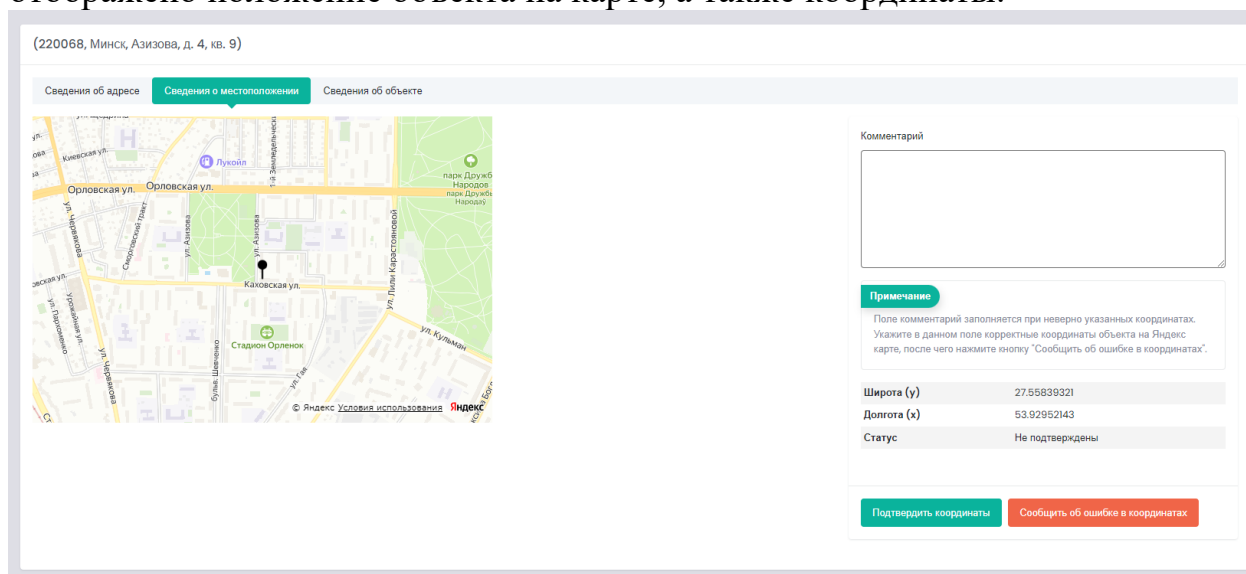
(220068, Минск, Азизова, д. 4, кв. 9)

Сведения об адресе | Сведения о местоположении | Сведения об объекте

Киевская ул.
Лукойл
1-й Земледельческий
парк Дружбы Народов
парк Дружбы Народаў
Орловская ул.
Орловская ул.
ул. Чернякова
Скорбинский тракт
ул. Азизова
ул. Азизова
ул. Лили Карастояновой
Каховская ул.
Стадион Орленок
ул. Кульман
бульв. Шевченко
ул. Гая
ул. Чернякова
© Яндекс Условия использования Яндекс

Комментарий

Примечание
Поле комментарий заполняется при неверно указанных координатах. Укажите в данном поле корректные координаты объекта на Яндекс карте, после чего нажмите кнопку "Сообщить об ошибке в координатах".

| | |
|---|---|
| Широта (y) | 27.55839321 |
| Долгота (x) | 53.92952143 |
| Статус | Не подтверждены |

Подтвердить координаты | Сообщить об ошибке в координатах